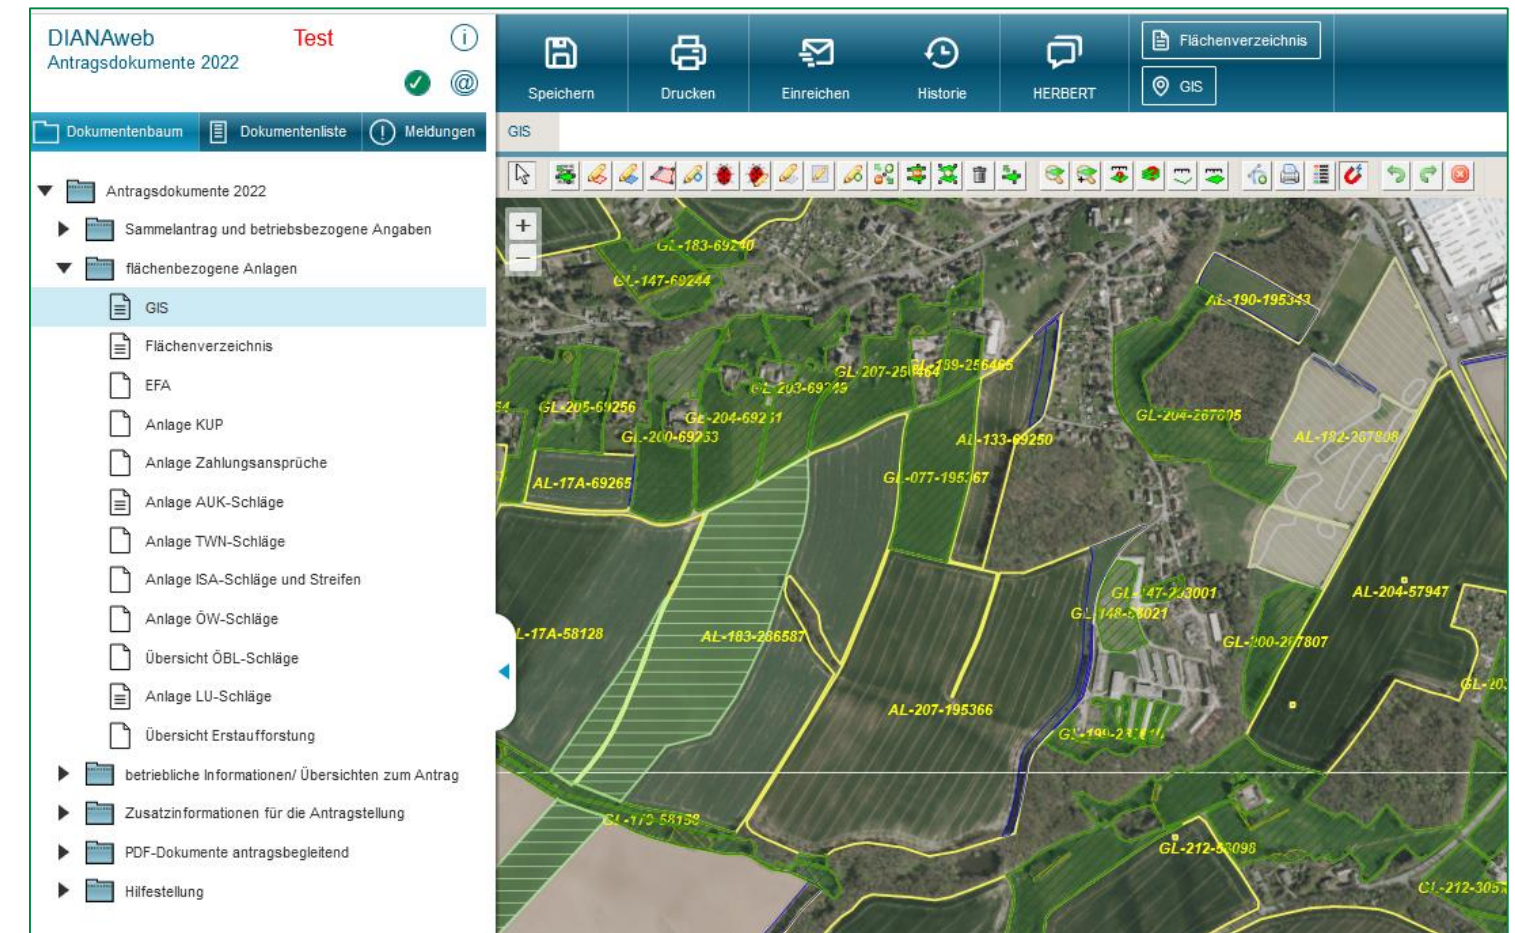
DIANAweb
Antragsdokumente 2022

Test

Speichern
Drucken
Einreichen
Historie
HERBERT
Flächenverzeichnis
GIS

Dokumentenbaum
Dokumentenliste
Meldungen

GIS

Antragsdokumente 2022
Sammelantrag und betriebsbezogene Angaben
flächenbezogene Anlagen
GIS
Flächenverzeichnis
EFA
Anlage KUP
Anlage Zahlungsansprüche
Anlage AUK-Schläge
Anlage TWN-Schläge
Anlage ISA-Schläge und Streifen
Anlage ÖW-Schläge
Übersicht ÖBL-Schläge
Anlage LU-Schläge
Übersicht Erstaufforstung
betriebliche Informationen/ Übersichten zum Antrag
Zusatzinformationen für die Antragstellung
PDF-Dokumente antragsbegleitend
Hilfestellung

+
–

GL-183-69240
GL-147-69244
AL-190-195343
GL-207-25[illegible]
GL-189-256465
GL-203-69249
GL-205-69256
GL-204-692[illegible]1
GL-200-69253
GL-204-267805
AL-133-69250
AL-182-267808
AL-17A-69265
GL-077-195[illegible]67
GL-147-2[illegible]3001
GL-148-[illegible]8021
AL-204-57947
L-17A-58128
AL-183-266587
GL-200-2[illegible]7807
AL-207-195366
GL-199-2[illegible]
GL-20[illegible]
GL-17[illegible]-58138
GL-212-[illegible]5098
GL-212-305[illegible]